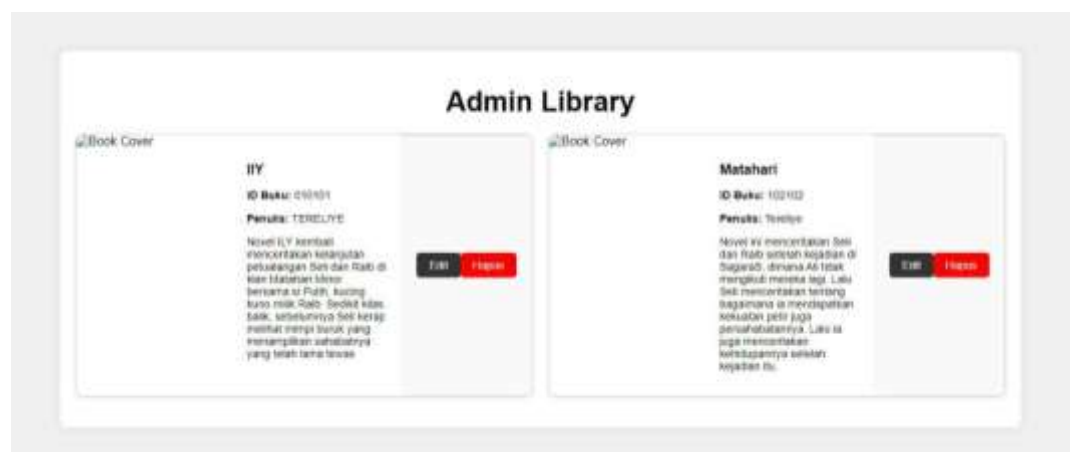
Admin Library

Book Cover

IIY

ID Buku: 010101

Penulis: TERELIYE

Novel ILY kembali menceritakan kelanjutan petualangan Seli dan Raib di klan Matahari bersama si Putih, kucing kuso milik Raib. Sedikit kilas balik, sebelumnya Seli kerap melihat mimpi buruk yang menampilkan sahabatnya yang telah lama tewas

Edit
Hapus

Book Cover

Matahari

ID Buku: 102102

Penulis: Tereliye

Novel ini menceritakan Seli dan Raib setelah kejadian di Bagarab, dimana Ali tidak mengikuti mereka lagi. Lalu Seli menceritakan tentang bagaimana ia mendapatkan kekuatan petir juga persahabatannya. Lalu ia juga menceritakan kehidupannya setelah kejadian itu.

Edit
Hapus